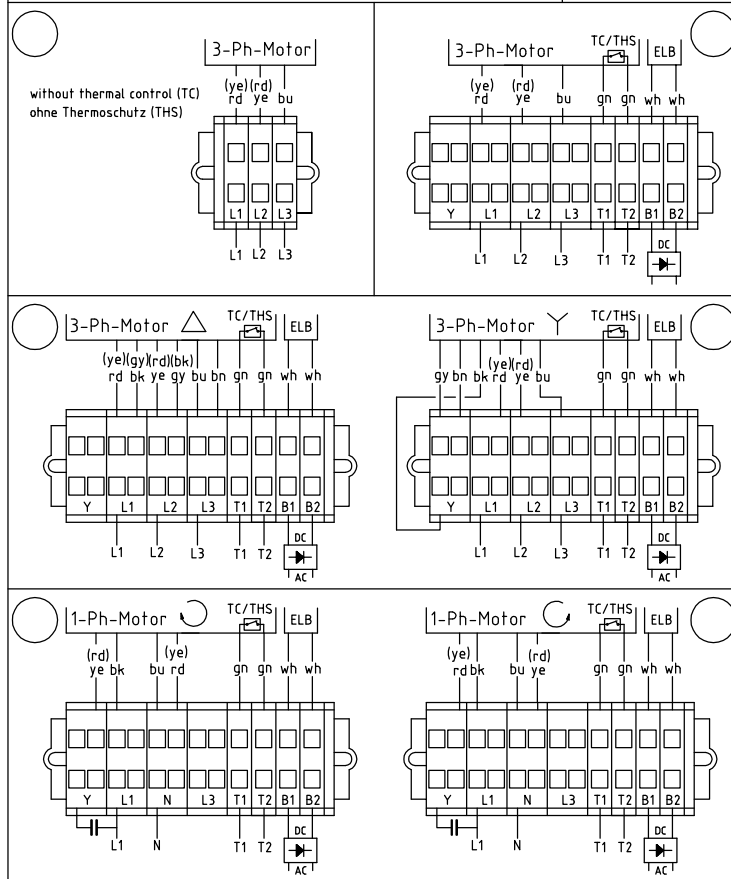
3-Ph-Motor

without thermal control (TC)
ohne Thermoschutz (THS)

(ye) (rd)
rd ye bu

L1 L2 L3

L1 L2 L3

3-Ph-Motor
TC/THS
ELB

(ye) (rd)
rd ye bu gn gn wh wh

Y L1 L2 L3 T1 T2 B1 B2

L1 L2 L3 T1 T2
DC

3-Ph-Motor △
TC/THS
ELB

(ye)(gy)(rd)(bk)
rd bk ye gy bu bn gn gn wh wh

Y L1 L2 L3 T1 T2 B1 B2

L1 L2 L3 T1 T2
DC
AC

3-Ph-Motor Y
TC/THS
ELB

(ye)(rd)
gy bn bk rd ye bu gn gn wh wh

Y L1 L2 L3 T1 T2 B1 B2

L1 L2 L3 T1 T2
DC
AC

1-Ph-Motor
TC/THS
ELB

(rd) (ye)
ye bk bu rd gn gn wh wh

Y L1 N L3 T1 T2 B1 B2

L1 N T1 T2
DC
AC

1-Ph-Motor
TC/THS
ELB

(ye) (rd)
rd bk bu ye gn gn wh wh

Y L1 N L3 T1 T2 B1 B2

L1 N T1 T2
DC
AC